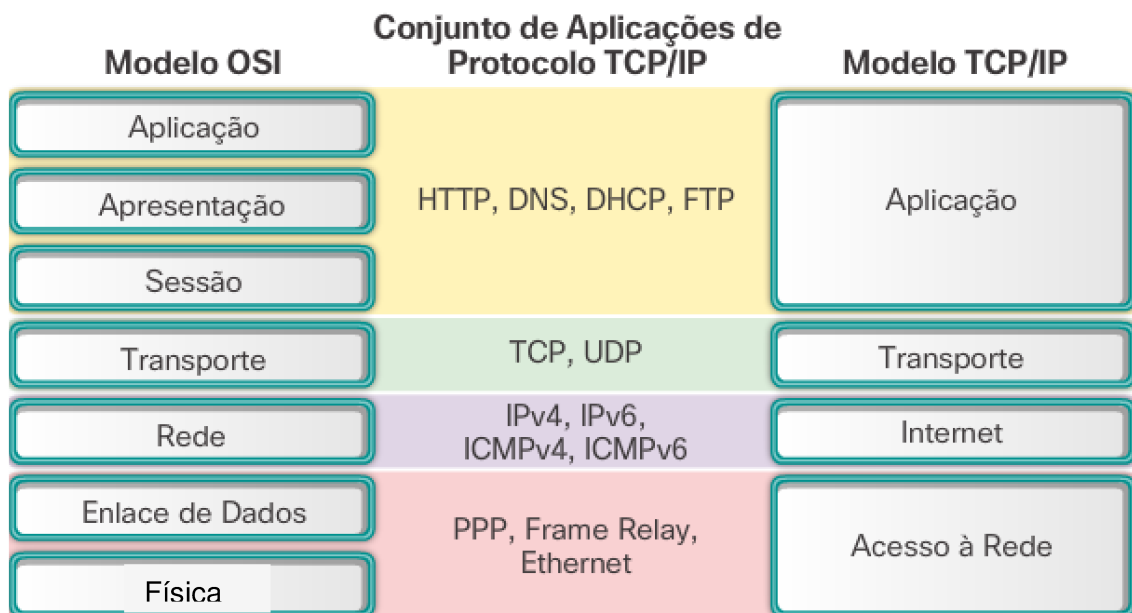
| Modelo OSI | Conjunto de Aplicações de Protocolo TCP/IP | Modelo TCP/IP |
|---|---|---|
| Aplicação | HTTP, DNS, DHCP, FTP | Aplicação |
| Apresentação | | |
| Sessão | | |
| Transporte | TCP, UDP | Transporte |
| Rede | IPv4, IPv6, ICMPv4, ICMPv6 | Internet |
| Enlace de Dados | PPP, Frame Relay, Ethernet | Acesso à Rede |
| Física | | |